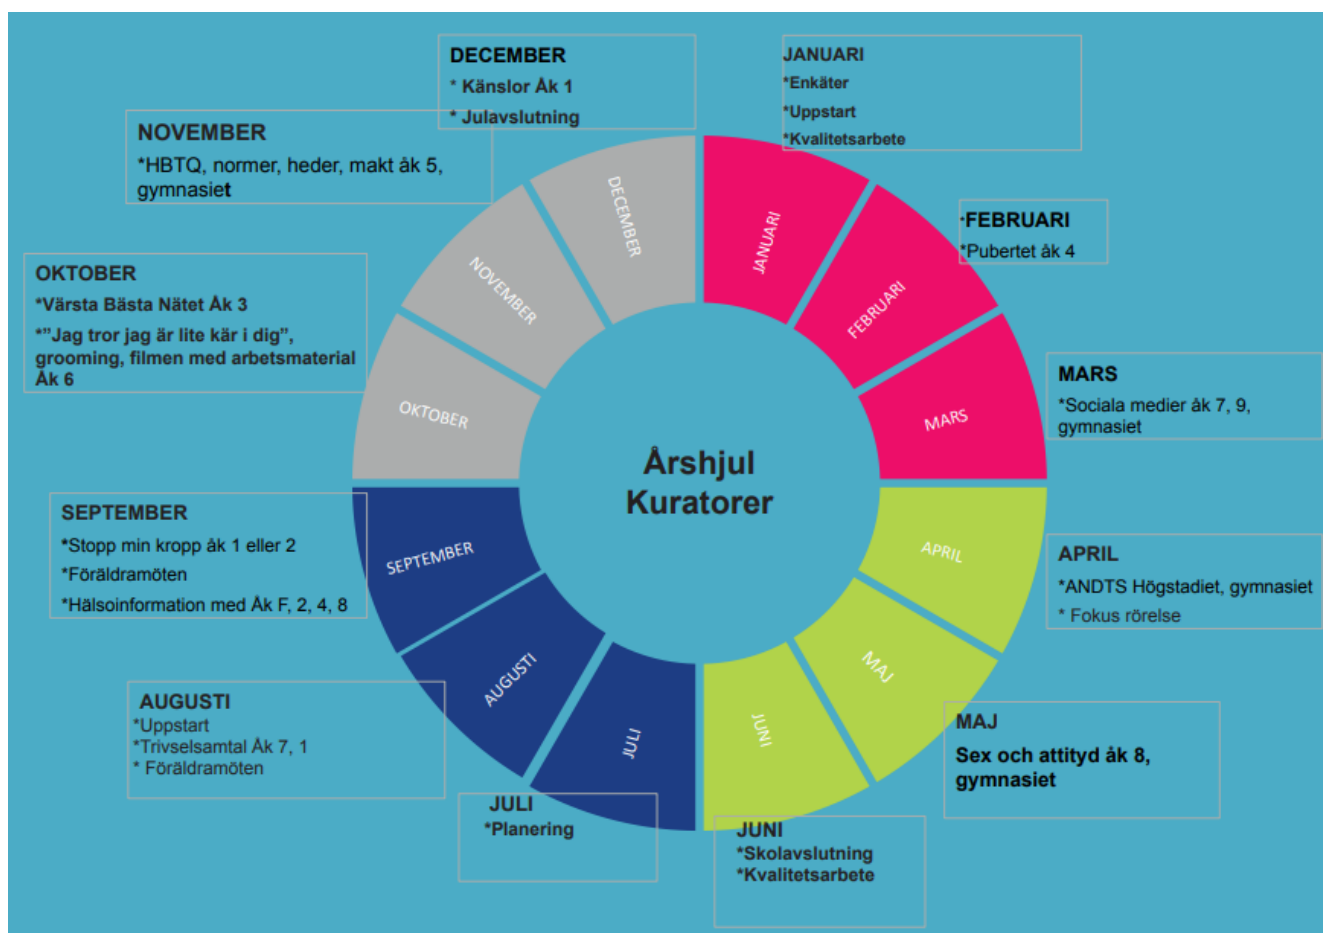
DECEMBER
* Känslor Åk 1
* Julavslutning

JANUARI
*Enkäter
*Uppstart
*Kvalitetsarbete

NOVEMBER
*HBTQ, normer, heder, makt åk 5, gymnasiet

·FEBRUARI
*Pubertet åk 4

OKTOBER
*Värsta Bästa Nätet Åk 3
*”Jag tror jag är lite kär i dig”, grooming, filmen med arbetsmaterial Åk 6

MARS
*Sociala medier åk 7, 9, gymnasiet

DECEMBER
JANUARI
NOVEMBER
FEBRUARI
OKTOBER
MARS

Årshjul Kuratorer

SEPTEMBER
APRIL
AUGUSTI
MAJ
JULI
JUNI

SEPTEMBER
*Stopp min kropp åk 1 eller 2
*Föräldramöten
*Hälsoinformation med Åk F, 2, 4, 8

APRIL
*ANDTS Högstadiet, gymnasiet
* Fokus rörelse

AUGUSTI
*Uppstart
*Trivselsamtal Åk 7, 1
* Föräldramöten

MAJ
Sex och attityd åk 8, gymnasiet

JULI
*Planering

JUNI
*Skolavslutning
*Kvalitetsarbete